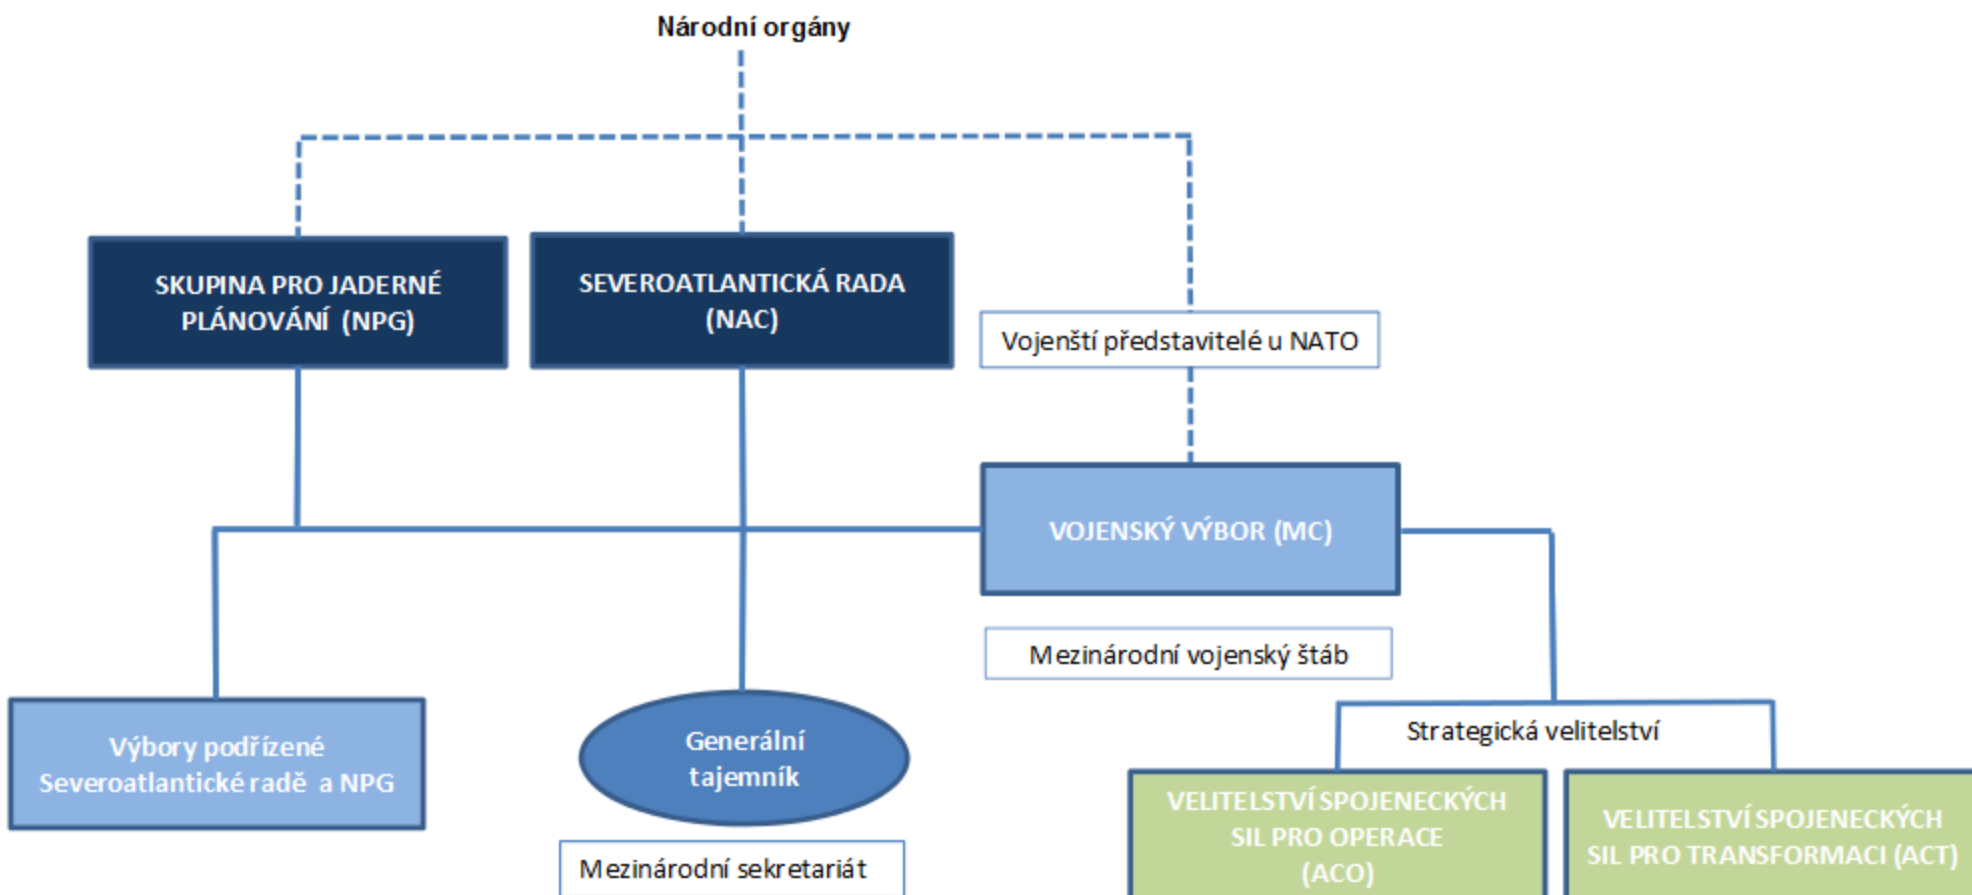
Národní orgány

SKUPINA PRO JADERNÉ PLÁNOVÁNÍ (NPG)

SEVEROATLANTICKÁ RADA (NAC)

Vojenští představitelé u NATO

VOJENSKÝ VÝBOR (MC)

Mezinárodní vojenský štáb

Výbory podřízené Severoatlantické radě a NPG

Generální tajemník

Mezinárodní sekretariát

Strategická velitelství

VELITELSTVÍ SPOJENECKÝCH SIL PRO OPERACE (ACO)

VELITELSTVÍ SPOJENECKÝCH SIL PRO TRANSFORMACI (ACT)